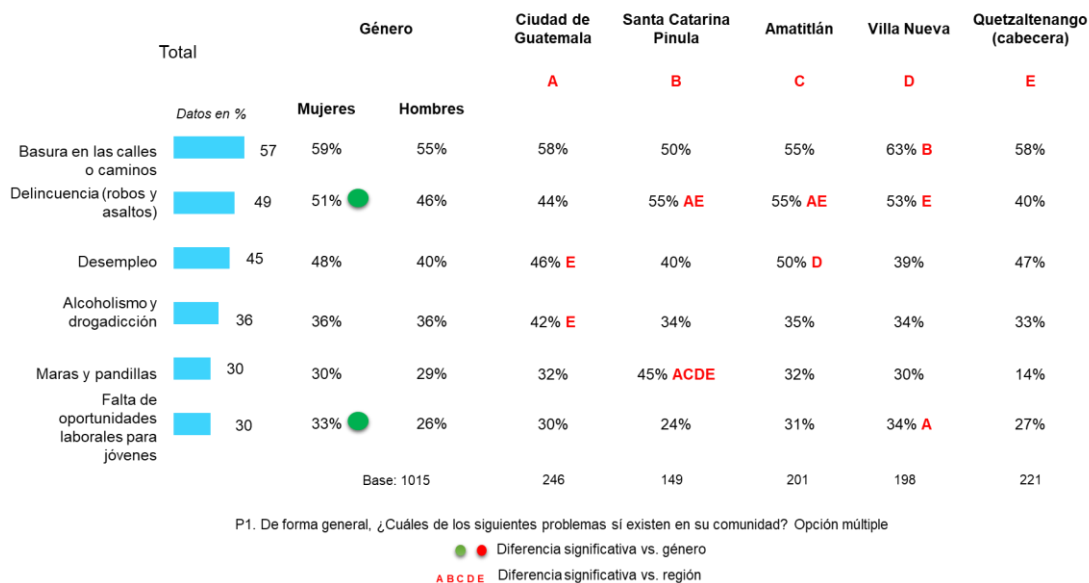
| Total | | Género | | Ciudad de Guatemala | Santa Catarina Pinula | Amatitlán | Villa Nueva | Quetzaltenango (cabecera) |
|---|---|---|---|---|---|---|---|---|
| | | | | A | B | C | D | E |
| Datos en % | | Mujeres | Hombres | | | | | |
| Basura en las calles o caminos | 57 | 59% | 55% | 58% | 50% | 55% | 63% B | 58% |
| Delincuencia (robos y asaltos) | 49 | 51% | 46% | 44% | 55% AE | 55% AE | 53% E | 40% |
| Desempleo | 45 | 48% | 40% | 46% E | 40% | 50% D | 39% | 47% |
| Alcoholismo y drogadicción | 36 | 36% | 36% | 42% E | 34% | 35% | 34% | 33% |
| Maras y pandillas | 30 | 30% | 29% | 32% | 45% ACDE | 32% | 30% | 14% |
| Falta de oportunidades laborales para jóvenes | 30 | 33% | 26% | 30% | 24% | 31% | 34% A | 27% |
| | | Base: 1015 | | 246 | 149 | 201 | 198 | 221 |

P1. De forma general, ¿Cuáles de los siguientes problemas sí existen en su comunidad? Opción múltiple

Diferencia significativa vs. género

A B C D E Diferencia significativa vs. región